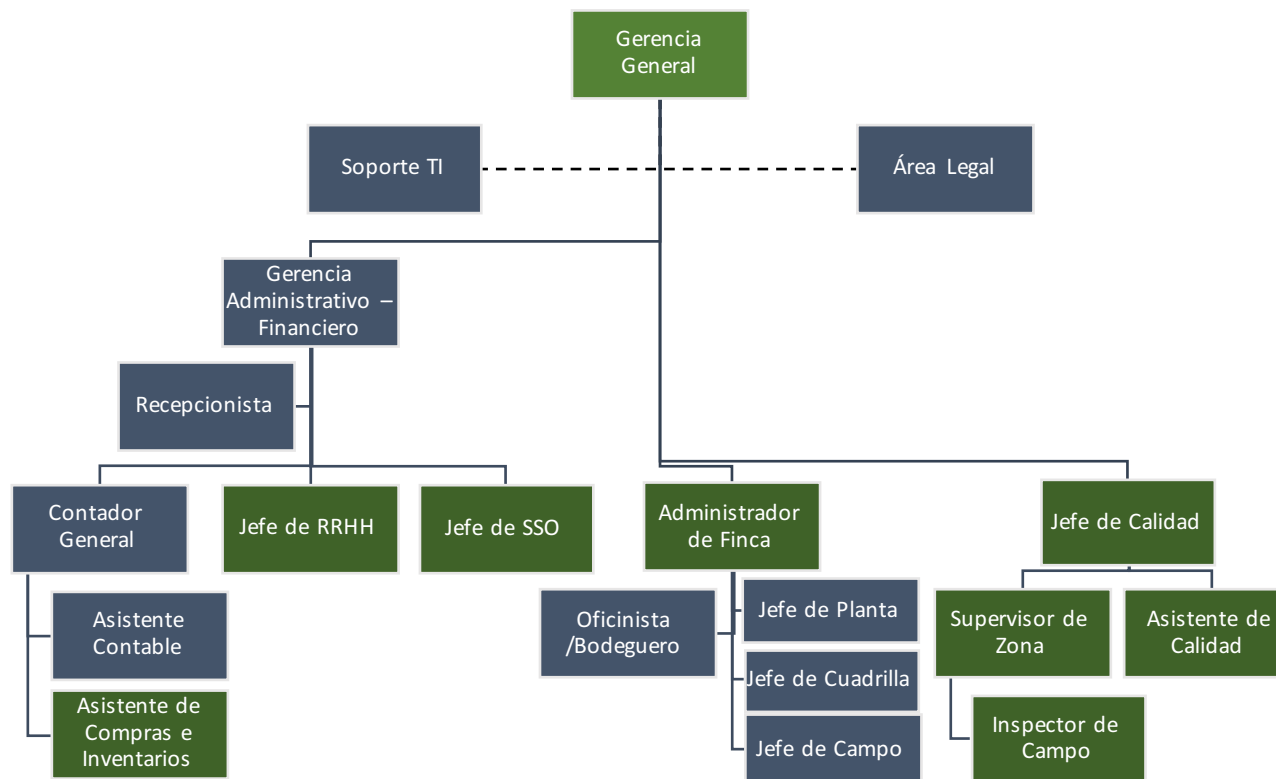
Gerencia General

Soporte TI

Área Legal

Gerencia Administrativo – Financiero

Recepcionista

Contador General

Jefe de RRHH

Jefe de SSO

Administrador de Finca

Jefe de Calidad

Asistente Contable

Asistente de Compras e Inventarios

Oficinista /Bodeguero

Jefe de Planta

Jefe de Cuadrilla

Jefe de Campo

Supervisor de Zona

Asistente de Calidad

Inspector de Campo